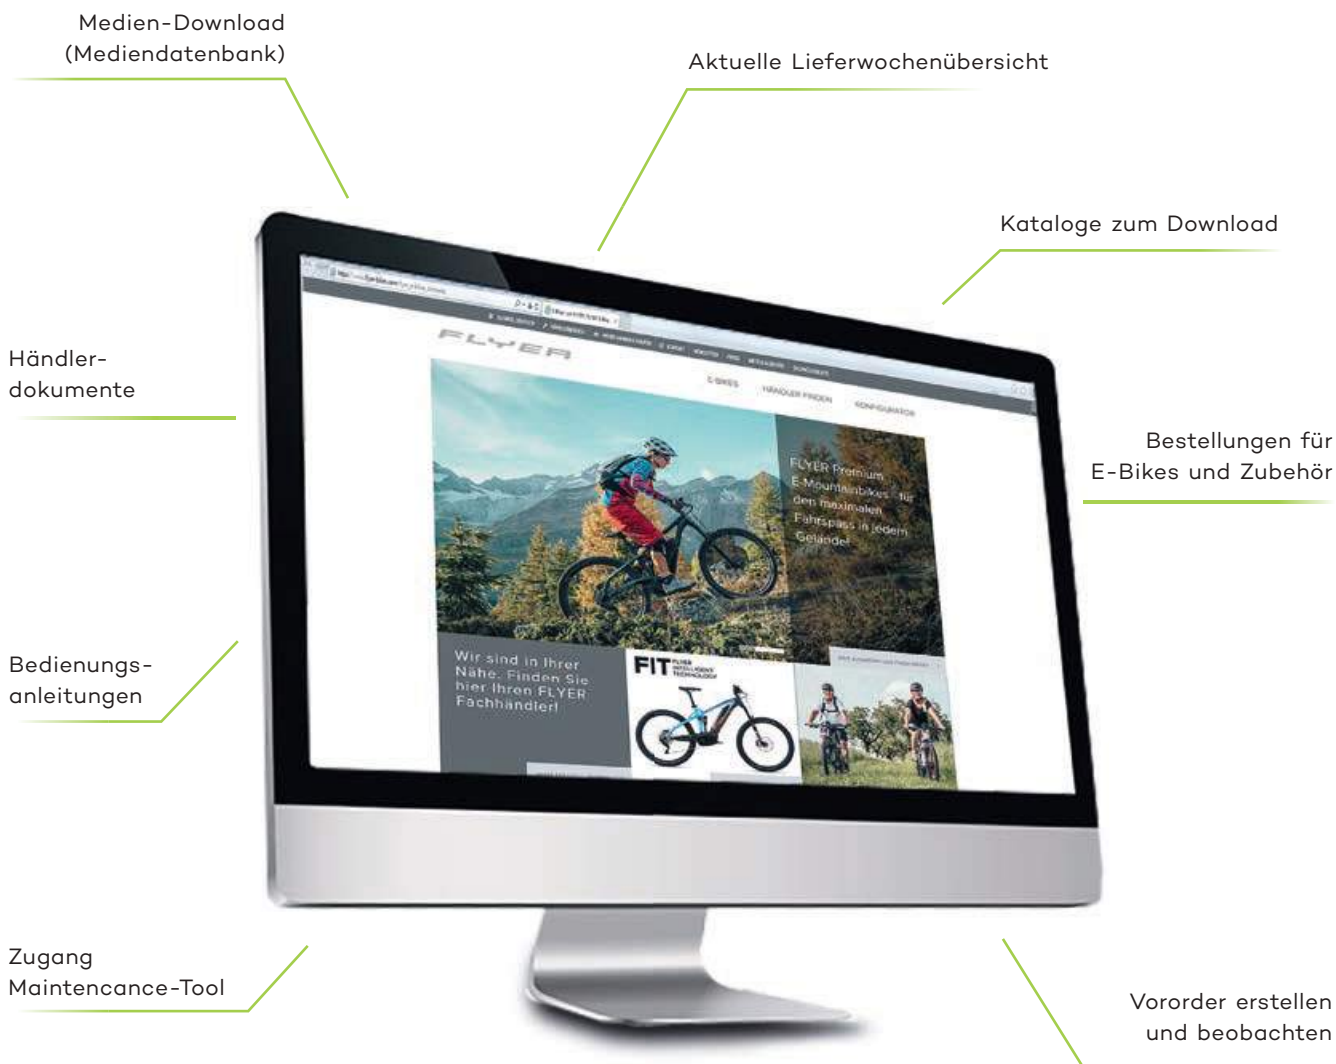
Medien-Download (Mediendatenbank)

Aktuelle Lieferwochenübersicht

Kataloge zum Download

Händlerdokumente

Bestellungen für E-Bikes und Zubehör

Bedienungsanleitungen

Zugang Maintencance-Tool

Vororder erstellen und beobachten

FLYER

E-BIKES

HÄNDLER FINDEN

KONFIGURATOR

FLYER Premium E-Mountainbikes - für den maximalen Fahrspass in jedem Gelände!

Wir sind in Ihrer Nähe. Finden Sie hier Ihren FLYER Fachhändler!

FIT FLYER INTELLIGENT TECHNOLOGY